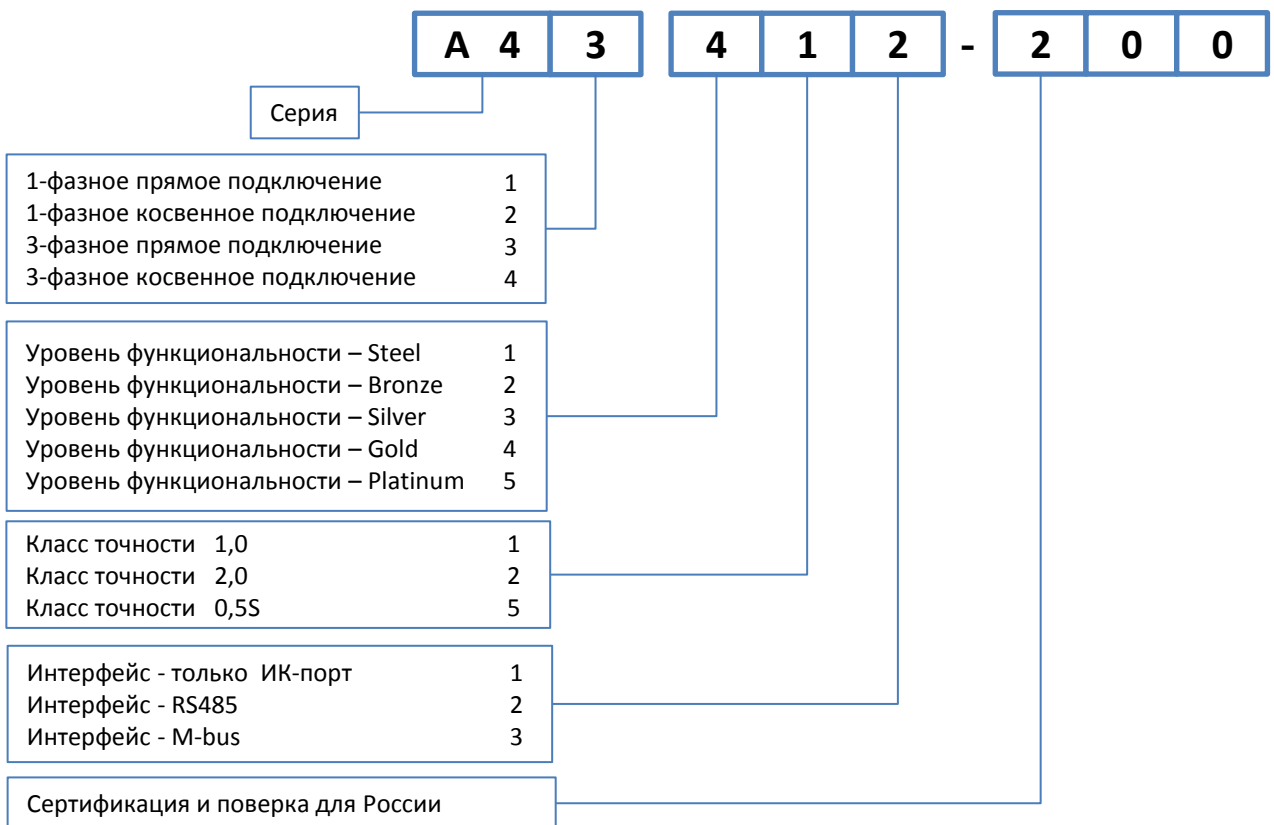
A 4 | 3 | 4 | 1 | 2 - 2 | 0 | 0

Серия

1-фазное прямое подключение 1
1-фазное косвенное подключение 2
3-фазное прямое подключение 3
3-фазное косвенное подключение 4

Уровень функциональности – Steel 1
Уровень функциональности – Bronze 2
Уровень функциональности – Silver 3
Уровень функциональности – Gold 4
Уровень функциональности – Platinum 5

Класс точности 1,0 1
Класс точности 2,0 2
Класс точности 0,5S 5

Интерфейс - только ИК-порт 1
Интерфейс - RS485 2
Интерфейс - M-bus 3

Сертификация и поверка для России